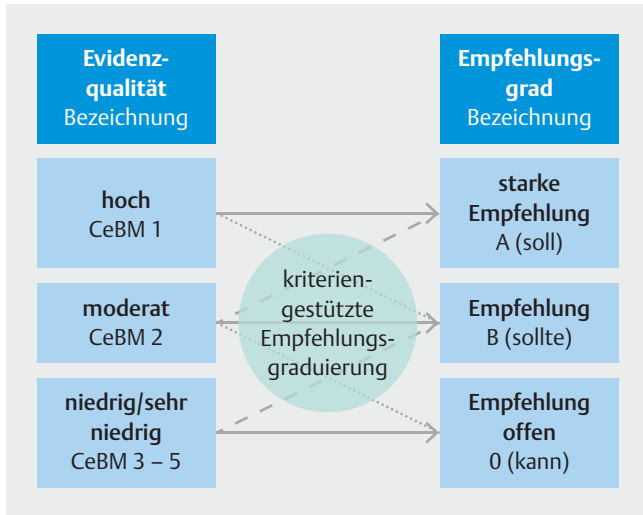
Evidenzqualität
Bezeichnung

Empfehlungsgrad
Bezeichnung

hoch
CeBM 1

starke Empfehlung
A (soll)

moderat
CeBM 2

kriteriengestützte Empfehlungsgraduierung

Empfehlung
B (sollte)

niedrig/sehr niedrig
CeBM 3 – 5

Empfehlung offen
0 (kann)